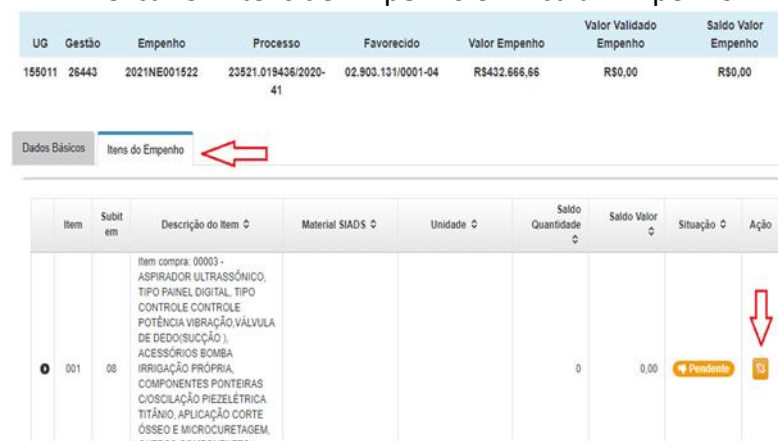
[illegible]

| UG | Gestão | Empenho | Processo | Favorecido | Valor Empenho | Valor Validado Empenho | Saldo Valor Empenho |
|---|---|---|---|---|---|---|---|
| 155011 | 26443 | 2021NE001522 | 23521.019436/2020-41 | 02.903.131/0001-04 | R$432.666,66 | R$0,00 | R$0,00 |

Dados Básicos | Itens do Empenho

| | Item | Subitem | Descrição do Item ⇕ | Material SIADS ⇕ | Unidade ⇕ | Saldo Quantidade ⇕ | Saldo Valor ⇕ | Situação ⇕ | Ação |
|---|---|---|---|---|---|---|---|---|---|
| | 001 | 08 | Item compra: 00003 - ASPIRADOR ULTRASSÔNICO, TIPO PAINEL DIGITAL, TIPO CONTROLE CONTROLE POTÊNCIA VIBRAÇÃO,VÁLVULA DE DEDO(SUCÇÃO ), ACESSÓRIOS BOMBA IRRIGAÇÃO PRÓPRIA, COMPONENTES PONTEIRAS C/OSCILAÇÃO PIEZELÉTRICA TITÂNIO, APLICAÇÃO CORTE ÓSSEO E MICROCURETAGEM, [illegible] | | | 0 | 0,00 | Pendente | |